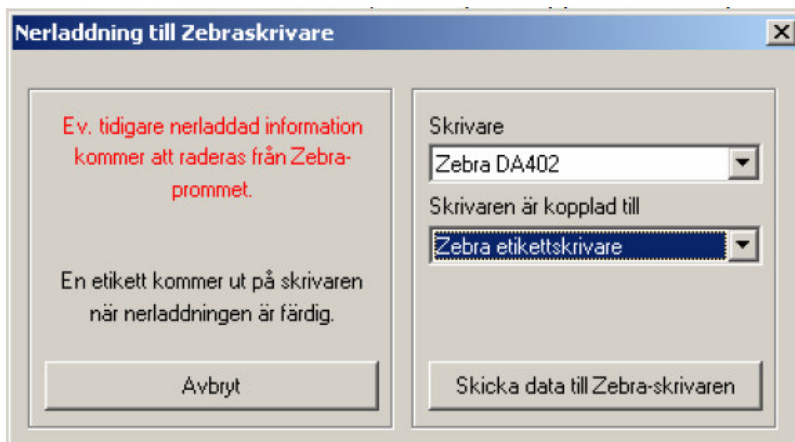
Nerladdning till Zebraskrivare

Ev. tidigare nerladdad information kommer att raderas från Zebra-prommet.

En etikett kommer ut på skrivaren när nerladdningen är färdig.

Avbryt

Skrivare

Zebra DA402

Skrivaren är kopplad till

Zebra etikettskrivare

Skicka data till Zebra-skrivaren